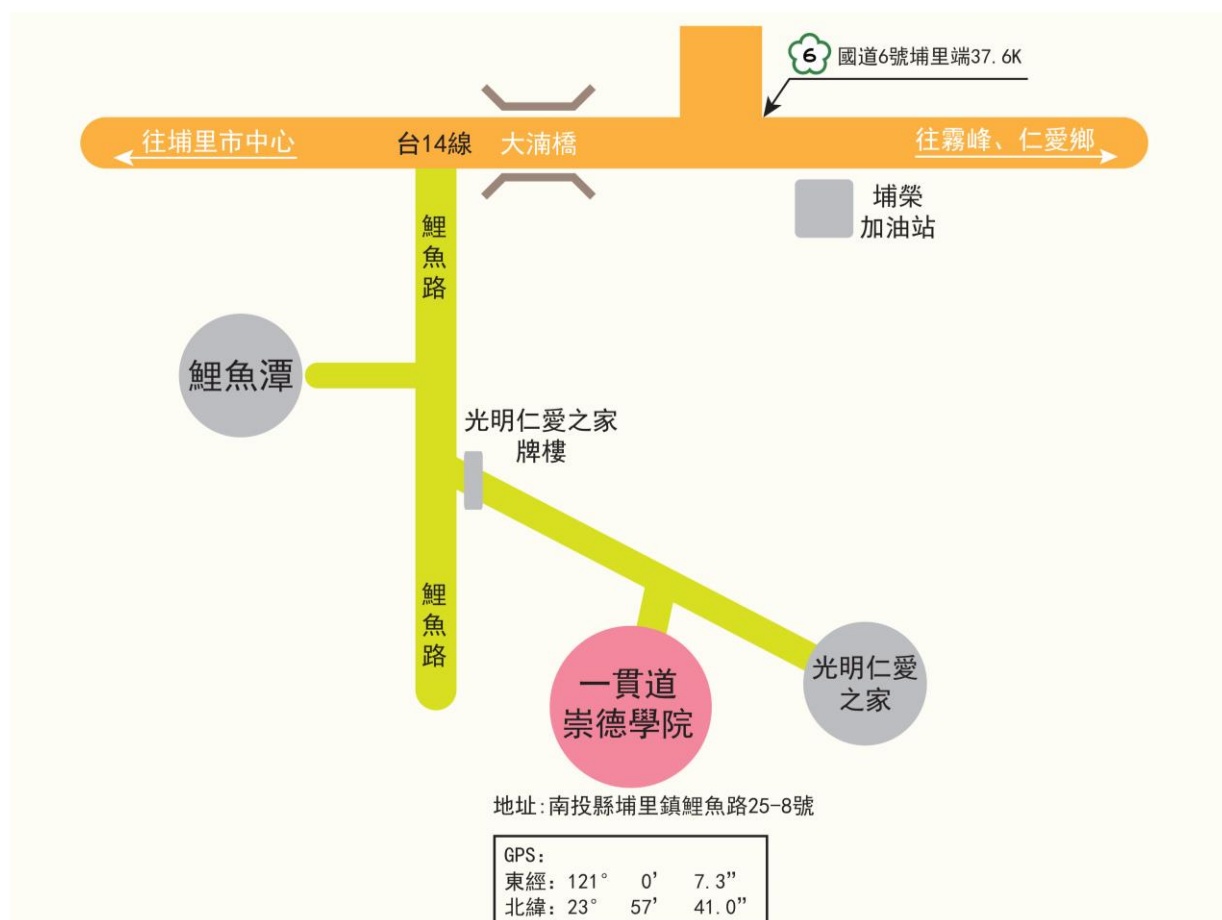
6 國道6號埔里端37.6K

往埔里市中心

台14線

大湳橋

往霧峰、仁愛鄉

埔榮
加油站

鯉魚路

鯉魚潭

光明仁愛之家
牌樓

鯉魚路

一貫道
崇德學院

光明仁愛
之家

地址:南投縣埔里鎮鯉魚路25-8號

GPS:
東經:121° 0’ 7.3”
北緯:23° 57’ 41.0”